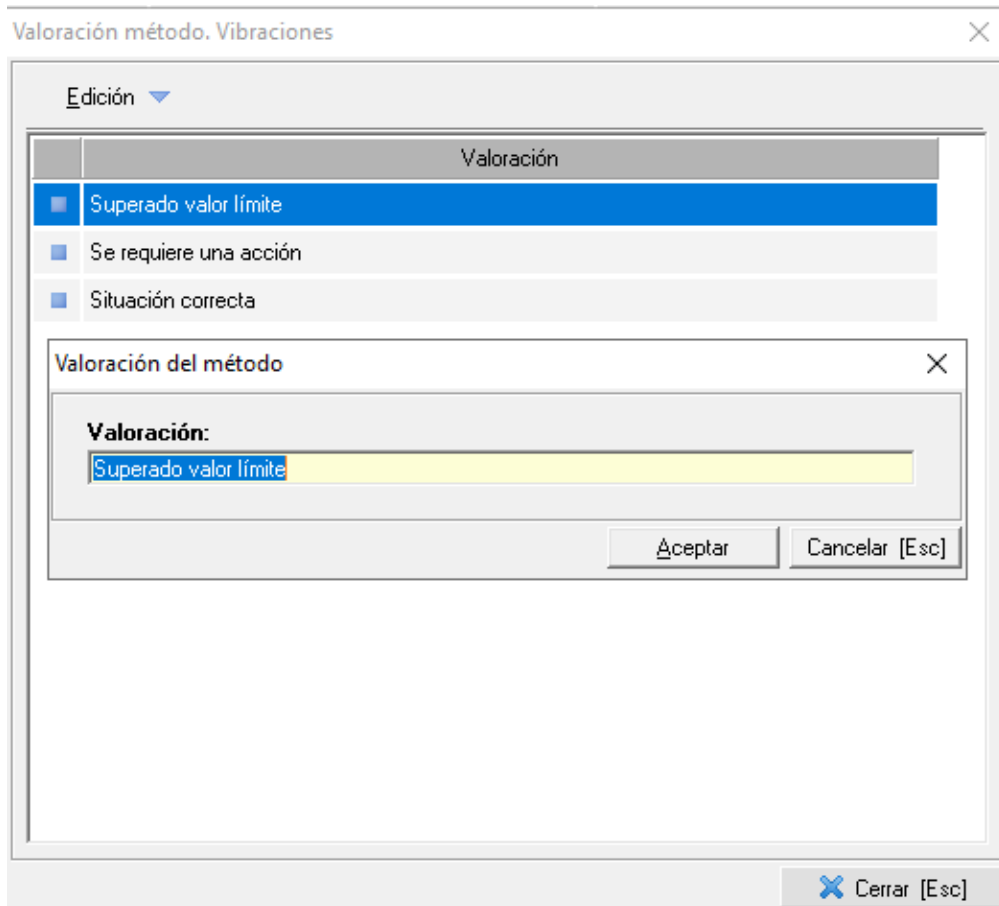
Valoración método. Vibraciones

Edición

| | Valoración |
|---|---|
| | Superado valor límite |
| | Se requiere una acción |
| | Situación correcta |

Valoración del método

Valoración:
Superado valor límite

Aceptar
Cancelar [Esc]

Cerrar [Esc]